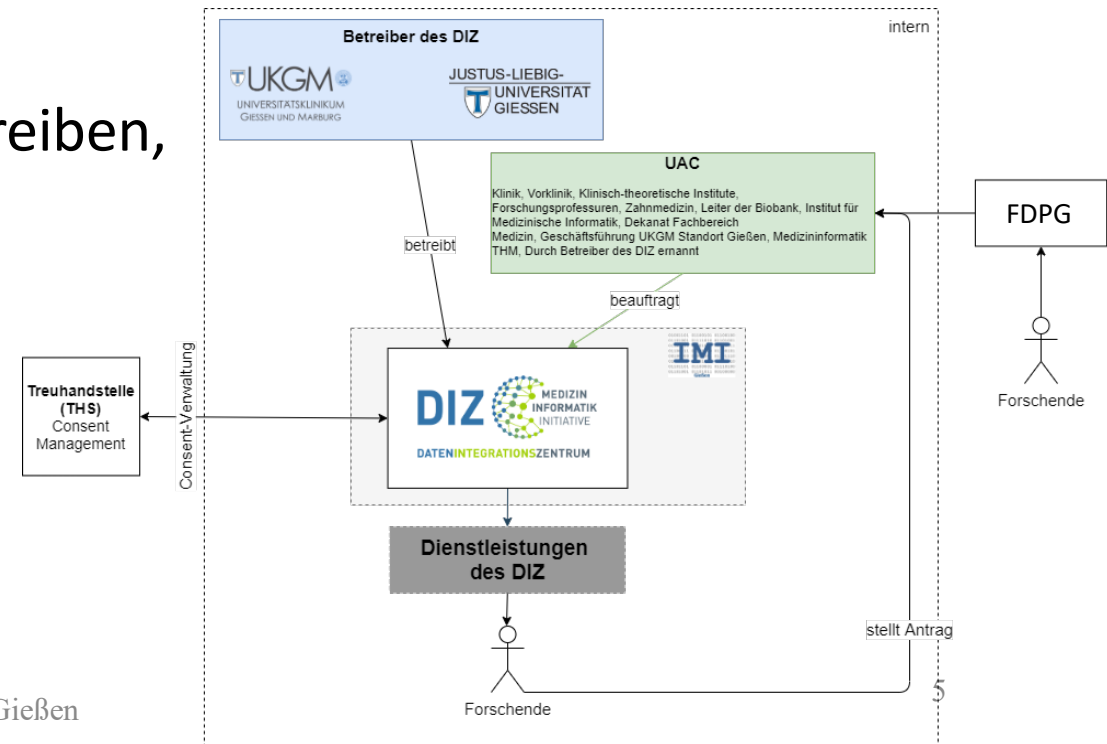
reiben,

intern

Betreiber des DIZ

UKGM
UNIVERSITÄTSKLINIKUM
GIESSEN UND MARBURG

JUSTUS-LIEBIG-
UNIVERSITÄT
GIESSEN

UAC

Klinik, Vorklinik, Klinisch-theoretische Institute, Forschungsprofessuren, Zahnmedizin, Leiter der Biobank, Institut für Medizinische Informatik, Dekanat Fachbereich Medizin, Geschäftsführung UKGM Standort Gießen, Medizininformatik THM, Durch Betreiber des DIZ ernannt

FDPG

betreibt

beauftragt

IMI

Treuhandstelle (THS) Consent Management

Consent-Verwaltung

DIZ
MEDIZIN
INFORMATIK
INITIATIVE
DATENINTEGRATIONSZENTRUM

Forschende

Dienstleistungen des DIZ

stellt Antrag

Forschende

Gießen

5